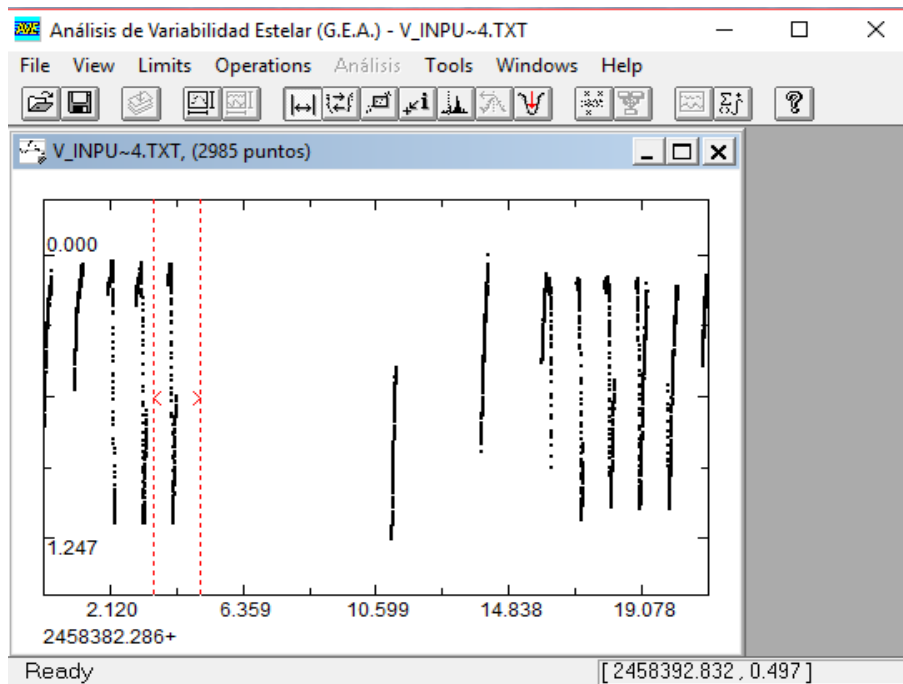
Análisis de Variabilidad Estelar (G.E.A.) - V_INPU~4.TXT

File View Limits Operations Análisis Tools Windows Help

V_INPU~4.TXT, (2985 puntos)

0.000

1.247

2.120 6.359 10.599 14.838 19.078

2458382.286+

Ready

[ 2458392.832 , 0.497 ]